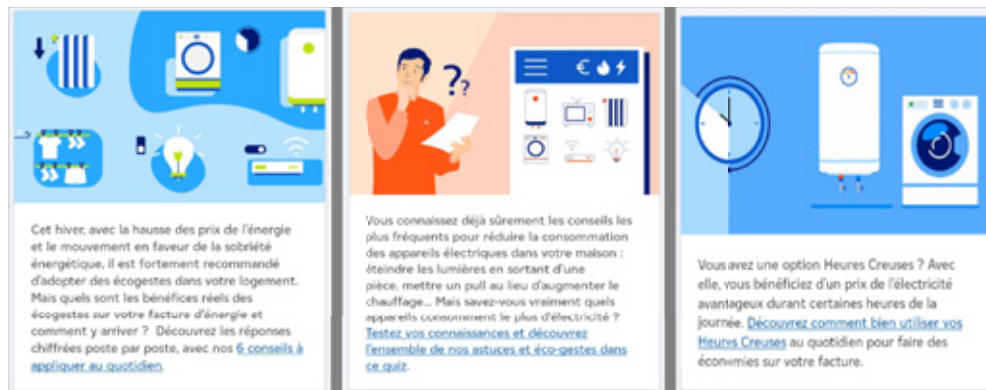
Cet hiver, avec la hausse des prix de l'énergie et le mouvement en faveur de la sobriété énergétique, il est fortement recommandé d'adopter des écogestes dans votre logement. Mais quels sont les bénéfices réels des écogestes sur votre facture d'énergie et comment y arriver ? Découvrez les réponses chiffrées poste par poste, avec nos 6 conseils à appliquer au quotidien.

€

Vous connaissez déjà sûrement les conseils les plus fréquents pour réduire la consommation des appareils électriques dans votre maison : éteindre les lumières en sortant d'une pièce, mettre un pull au lieu d'augmenter le chauffage... Mais savez-vous vraiment quels appareils consomment le plus d'électricité ? Testez vos connaissances et découvrez l'ensemble de nos astuces et éco-gestes dans ce quiz.

Vous avez une option Heures Creuses ? Avec elle, vous bénéficiez d'un prix de l'électricité avantageux durant certaines heures de la journée. Découvrez comment bien utiliser vos Heures Creuses au quotidien pour faire des économies sur votre facture.